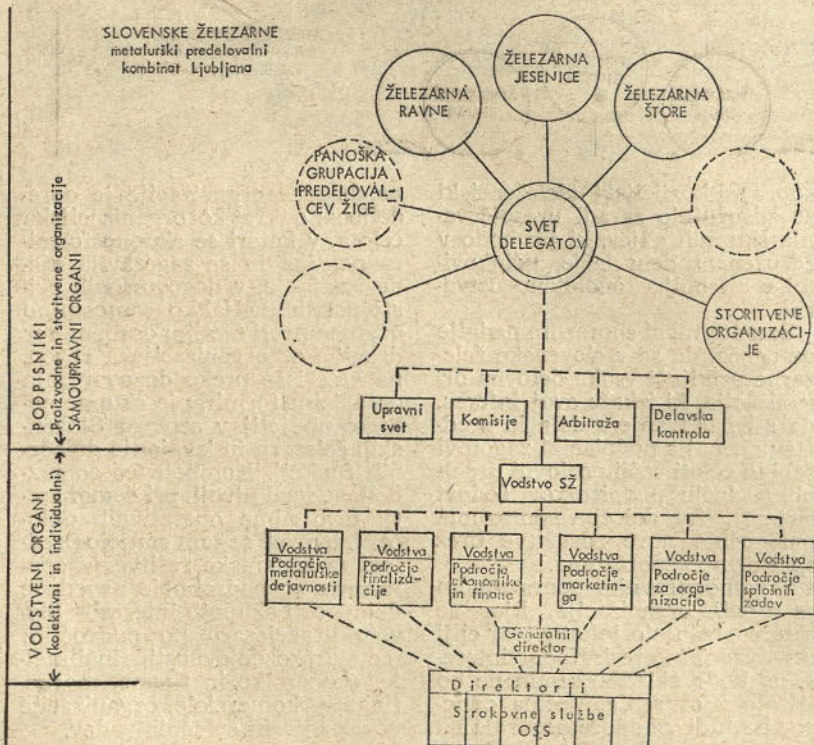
SLOVENSKE ŽELEZARNE
metalurški predelovalni kombinat Ljubljana

PODPISNIKI
Proizvodne in storitvene organizacije
SAMOUPRAVNI ORGANI

VODSTVENI ORGANI
(kolektivni in individualni)

ŽELEZARNA JESENICE

ŽELEZARNA RAVNE

ŽELEZARNA ŠTORE

PANOŠKA GRUPACIJA PREDELOVALCEV ŽICE

SVET DELEGATOV

STORITVENE ORGANIZACIJE

Upravni svet

Komisije

Arbitraža

Delavska kontrola

Vodstvo SŽ

Vodstva Področja metalurške dejavnosti

Vodstva Področja finalizacije

Vodstva Področja ekonomike in financ

Vodstva Področje marketinga

Vodstva Področje za organizacijo

Vodstva Področje splošnih zadev

Generalni direktor

Direktorji

Strokovne službe OSS